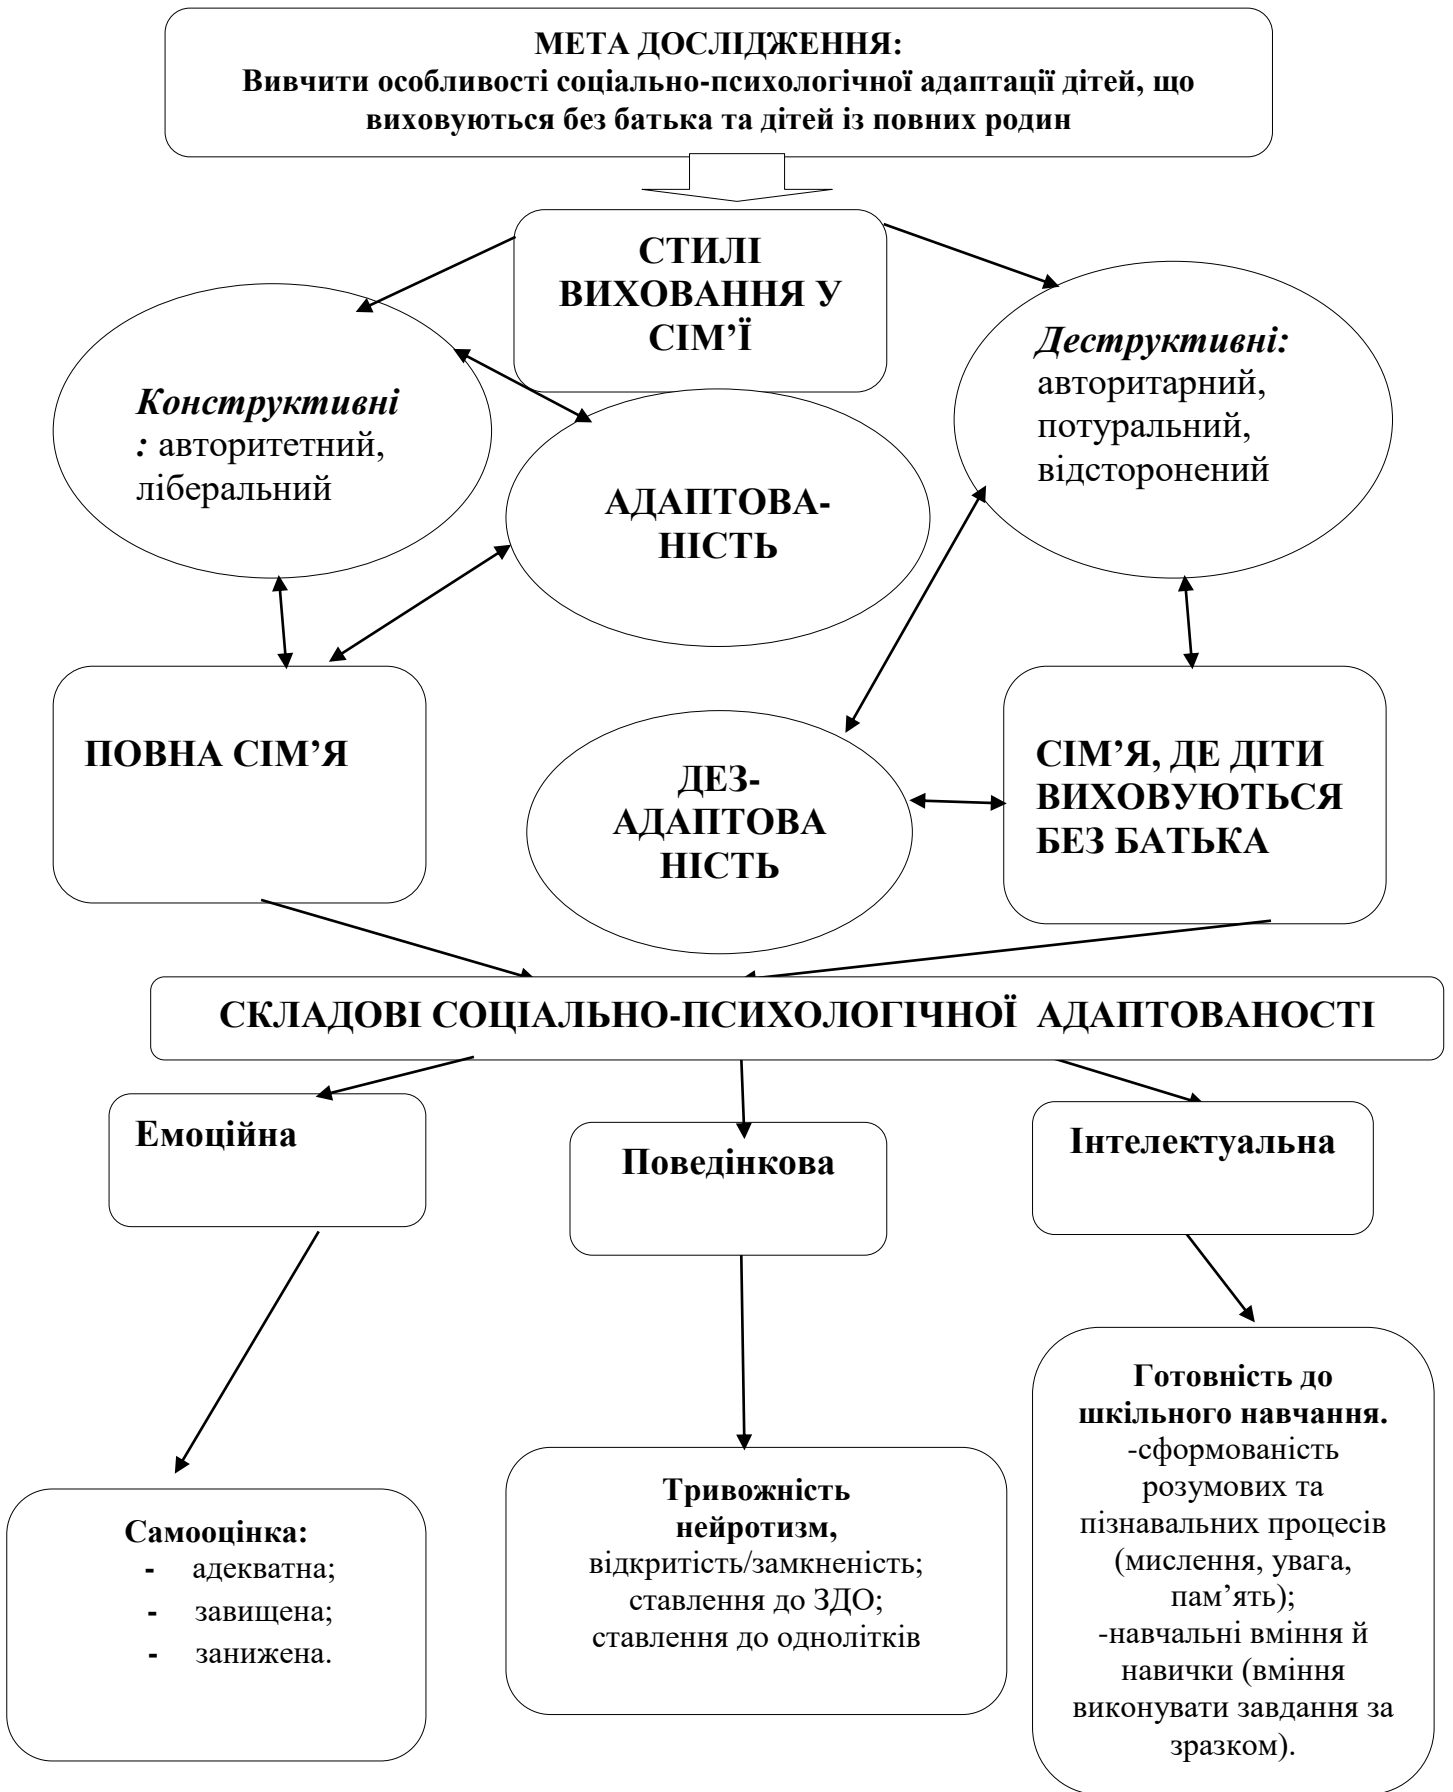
МЕТА ДОСЛІДЖЕННЯ:
Вивчити особливості соціально-психологічної адаптації дітей, що виховуються без батька та дітей із повних родин

СТИЛІ ВИХОВАННЯ У СІМ’Ї

Конструктивні: авторитетний, ліберальний

АДАПТОВА-НІСТЬ

Деструктивні: авторитарний, потуральний, відсторонений

ПОВНА СІМ’Я

ДЕЗ-АДАПТОВА НІСТЬ

СІМ’Я, ДЕ ДІТИ ВИХОВУЮТЬСЯ БЕЗ БАТЬКА

СКЛАДОВІ СОЦІАЛЬНО-ПСИХОЛОГІЧНОЇ АДАПТОВАНОСТІ

Емоційна

Поведінкова

Інтелектуальна

Самооцінка:
- адекватна;
- завищена;
- занижена.

Тривожність нейротизм,
відкритість/замкненість;
ставлення до ЗДО;
ставлення до однолітків

Готовність до шкільного навчання.
-сформованість розумових та пізнавальних процесів (мислення, увага, пам’ять);
-навчальні вміння й навички (вміння виконувати завдання за зразком).